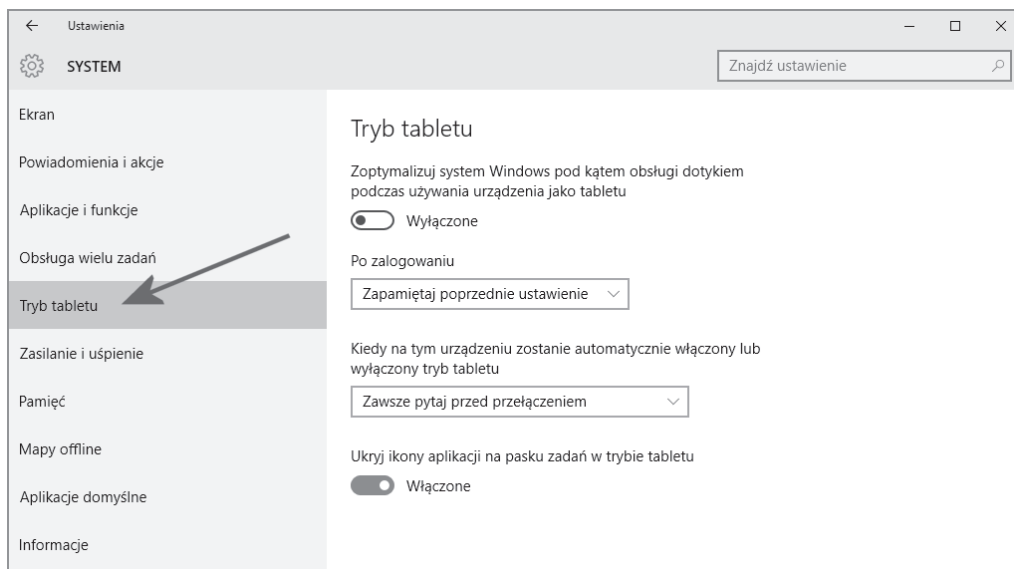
Ustawienia

SYSTEM

Znajdź ustawienie

Ekran

Powiadomienia i akcje

Aplikacje i funkcje

Obsługa wielu zadań

Tryb tabletu

Zasilanie i uśpienie

Pamięć

Mapy offline

Aplikacje domyślne

Informacje

Tryb tabletu

Zoptymalizuj system Windows pod kątem obsługi dotykiem podczas używania urządzenia jako tabletu

Wyłączone

Po zalogowaniu

Zapamiętaj poprzednie ustawienie

Kiedy na tym urządzeniu zostanie automatycznie włączony lub wyłączony tryb tabletu

Zawsze pytaj przed przełączeniem

Ukryj ikony aplikacji na pasku zadań w trybie tabletu

Włączone